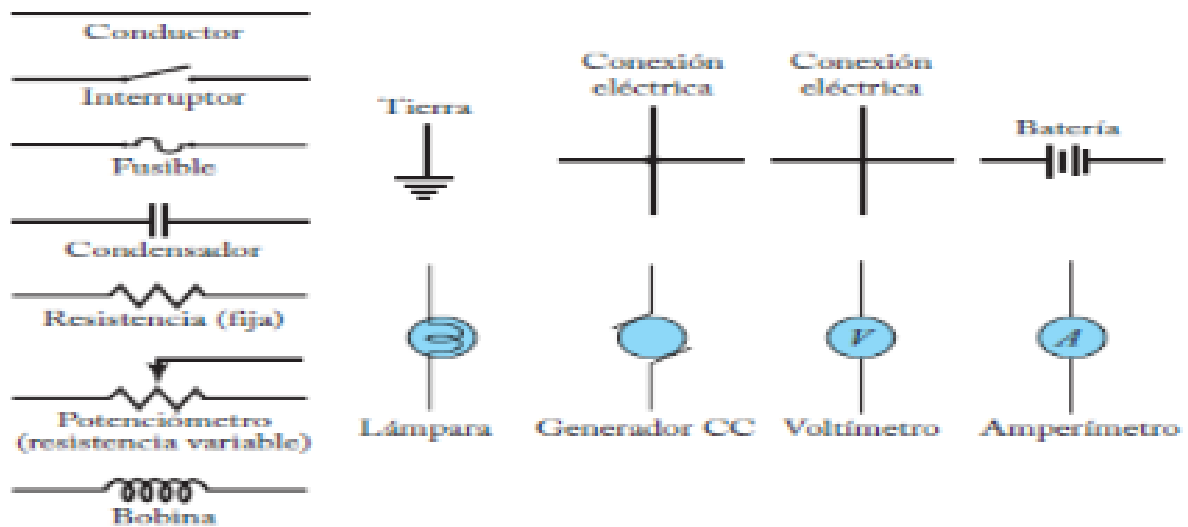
Conductor

Interruptor

Fusible

Condensador

Resistencia (fija)

Potenciómetro (resistencia variable)

Bobina

Tierra

Conexión eléctrica

Conexión eléctrica

Batería

Lámpara

Generador CC

V

Voltímetro

A

Amperímetro